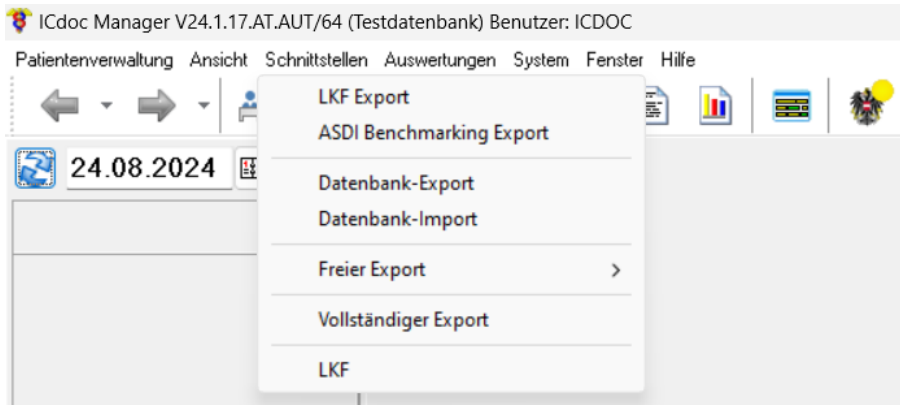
ICdoc Manager V24.1.17.AT.AUT/64 (Testdatenbank) Benutzer: ICDOC

Patientenverwaltung Ansicht Schnittstellen Auswertungen System Fenster Hilfe

24.08.2024

LKF Export
ASDI Benchmarking Export
Datenbank-Export
Datenbank-Import
Freier Export >
Vollständiger Export
LKF